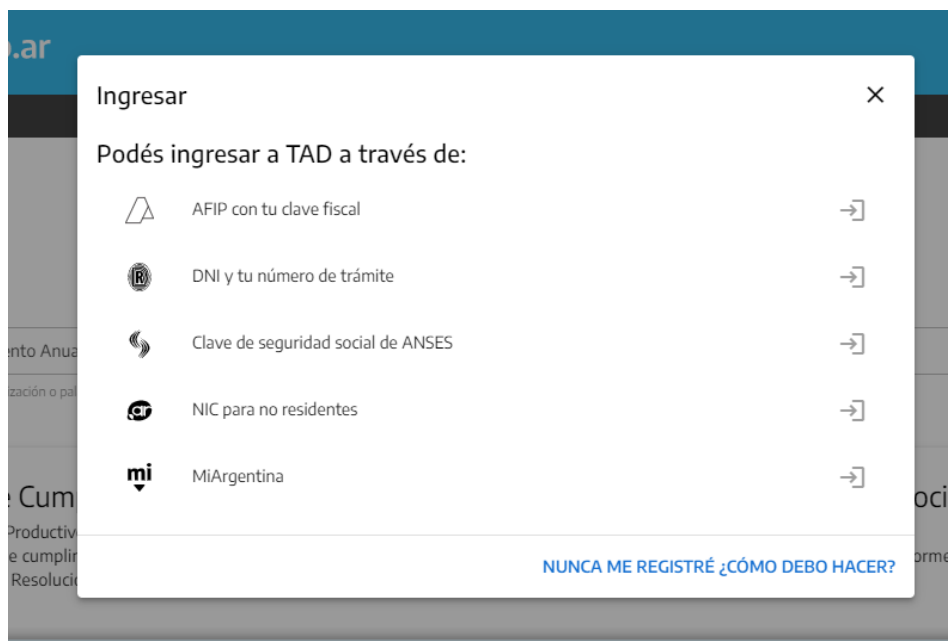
.ar

Ingresar

×

Podés ingresar a TAD a través de:

AFIP con tu clave fiscal

DNI y tu número de trámite

Clave de seguridad social de ANSES

NIC para no residentes

mi

MiArgentina

NUNCA ME REGISTRÉ ¿CÓMO DEBO HACER?

ento Anua

zación o pa

Cum

Productiv

cumplir

Resoluci

oci

orme